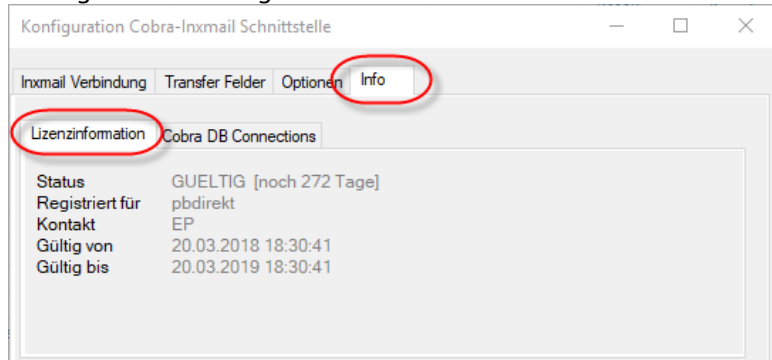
Konfiguration Cobra-Inxmail Schnittstelle

Inxmail Verbindung | Transfer Felder | Optionen | Info

Lizenzinformation | Cobra DB Connections

Status GUELTIG [noch 272 Tage]
Registriert für pbdirekt
Kontakt EP
Gültig von 20.03.2018 18:30:41
Gültig bis 20.03.2019 18:30:41